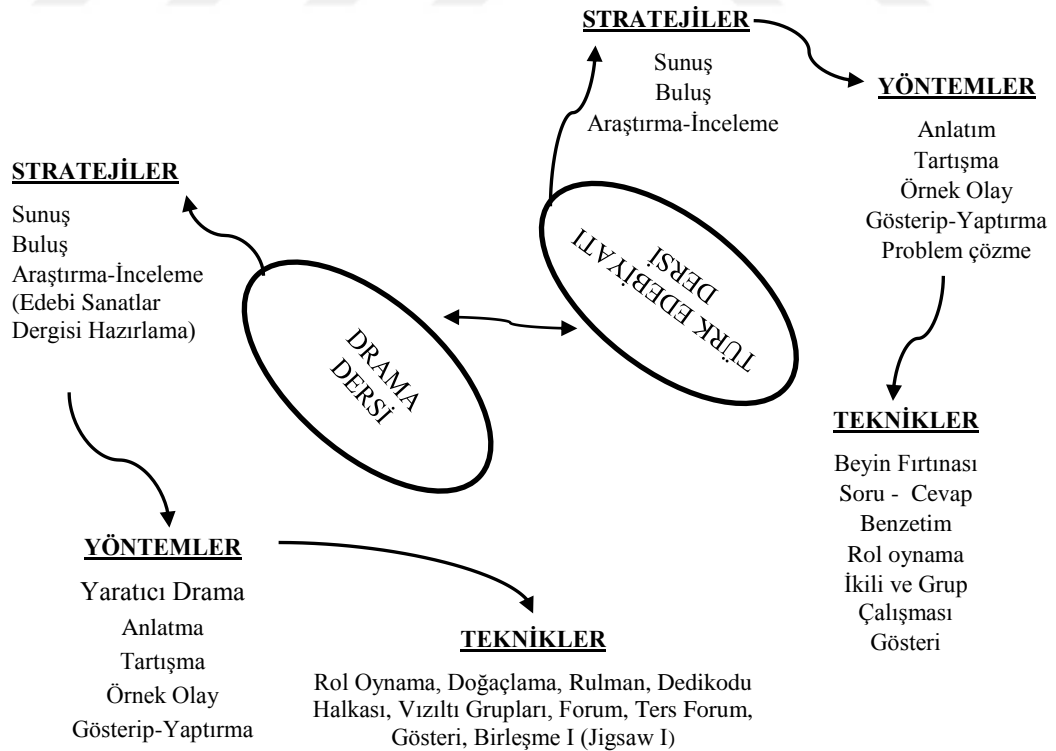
STRATEJİLER

Sunuş
Buluş
Araştırma-İnceleme

YÖNTEMLER

Anlatım
Tartışma
Örnek Olay
Gösterip-Yaptırma
Problem çözme

STRATEJİLER

Sunuş
Buluş
Araştırma-İnceleme
(Edebi Sanatlar Dergisi Hazırlama)

TÜRK EDEBİYATI DERSİ

DRAMA DERSİ

TEKNİKLER

Beyin Fırtınası
Soru - Cevap
Benzetim
Rol oynama
İkili ve Grup Çalışması
Gösteri

YÖNTEMLER

Yaratıcı Drama
Anlatma
Tartışma
Örnek Olay
Gösterip-Yaptırma

TEKNİKLER

Rol Oynama, Doğaçlama, Rulman, Dedikodu Halkası, Vızıltı Grupları, Forum, Ters Forum, Gösteri, Birleşme I (Jigsaw I)